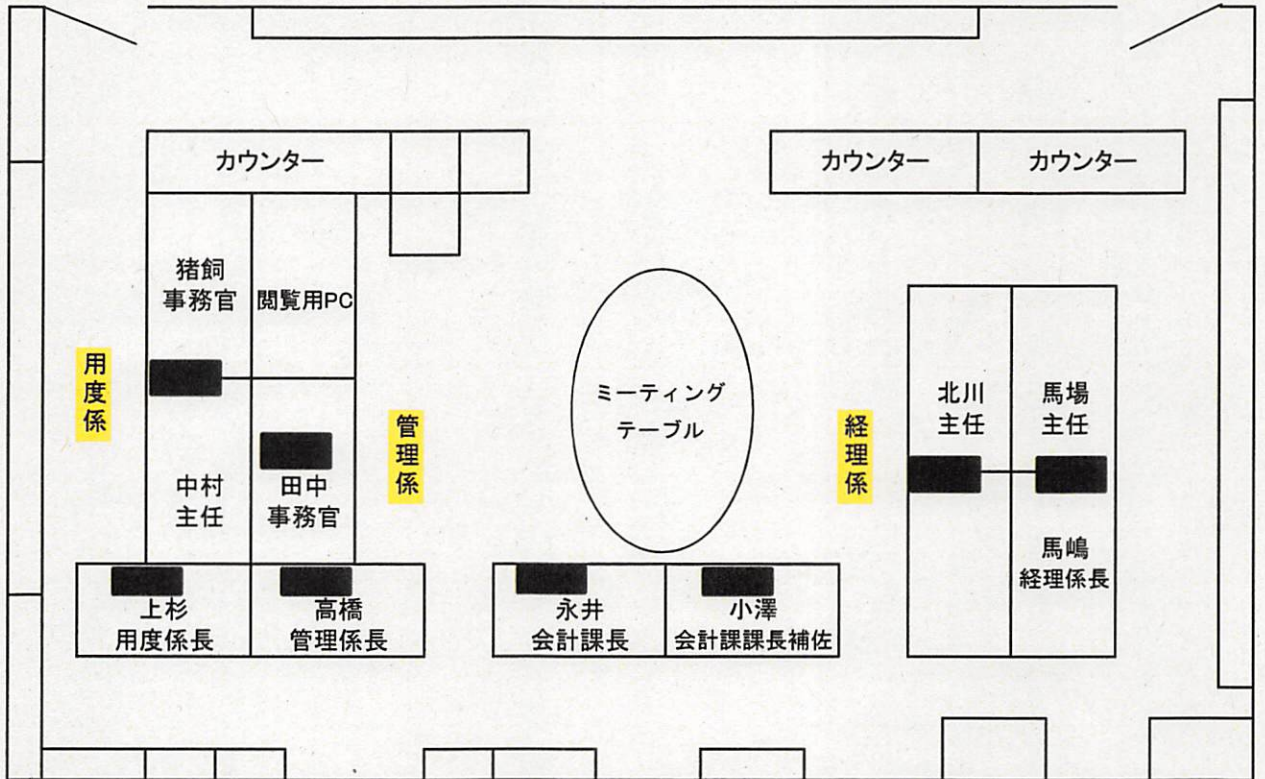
カウンター

カウンター

カウンター

猪飼
事務官

閲覧用PC

用度係

中村
主任

田中
事務官

管理係

ミーティング
テーブル

経理係

北川
主任

馬場
主任

馬嶋
経理係長

上杉
用度係長

高橋
管理係長

永井
会計課長

小澤
会計課課長補佐